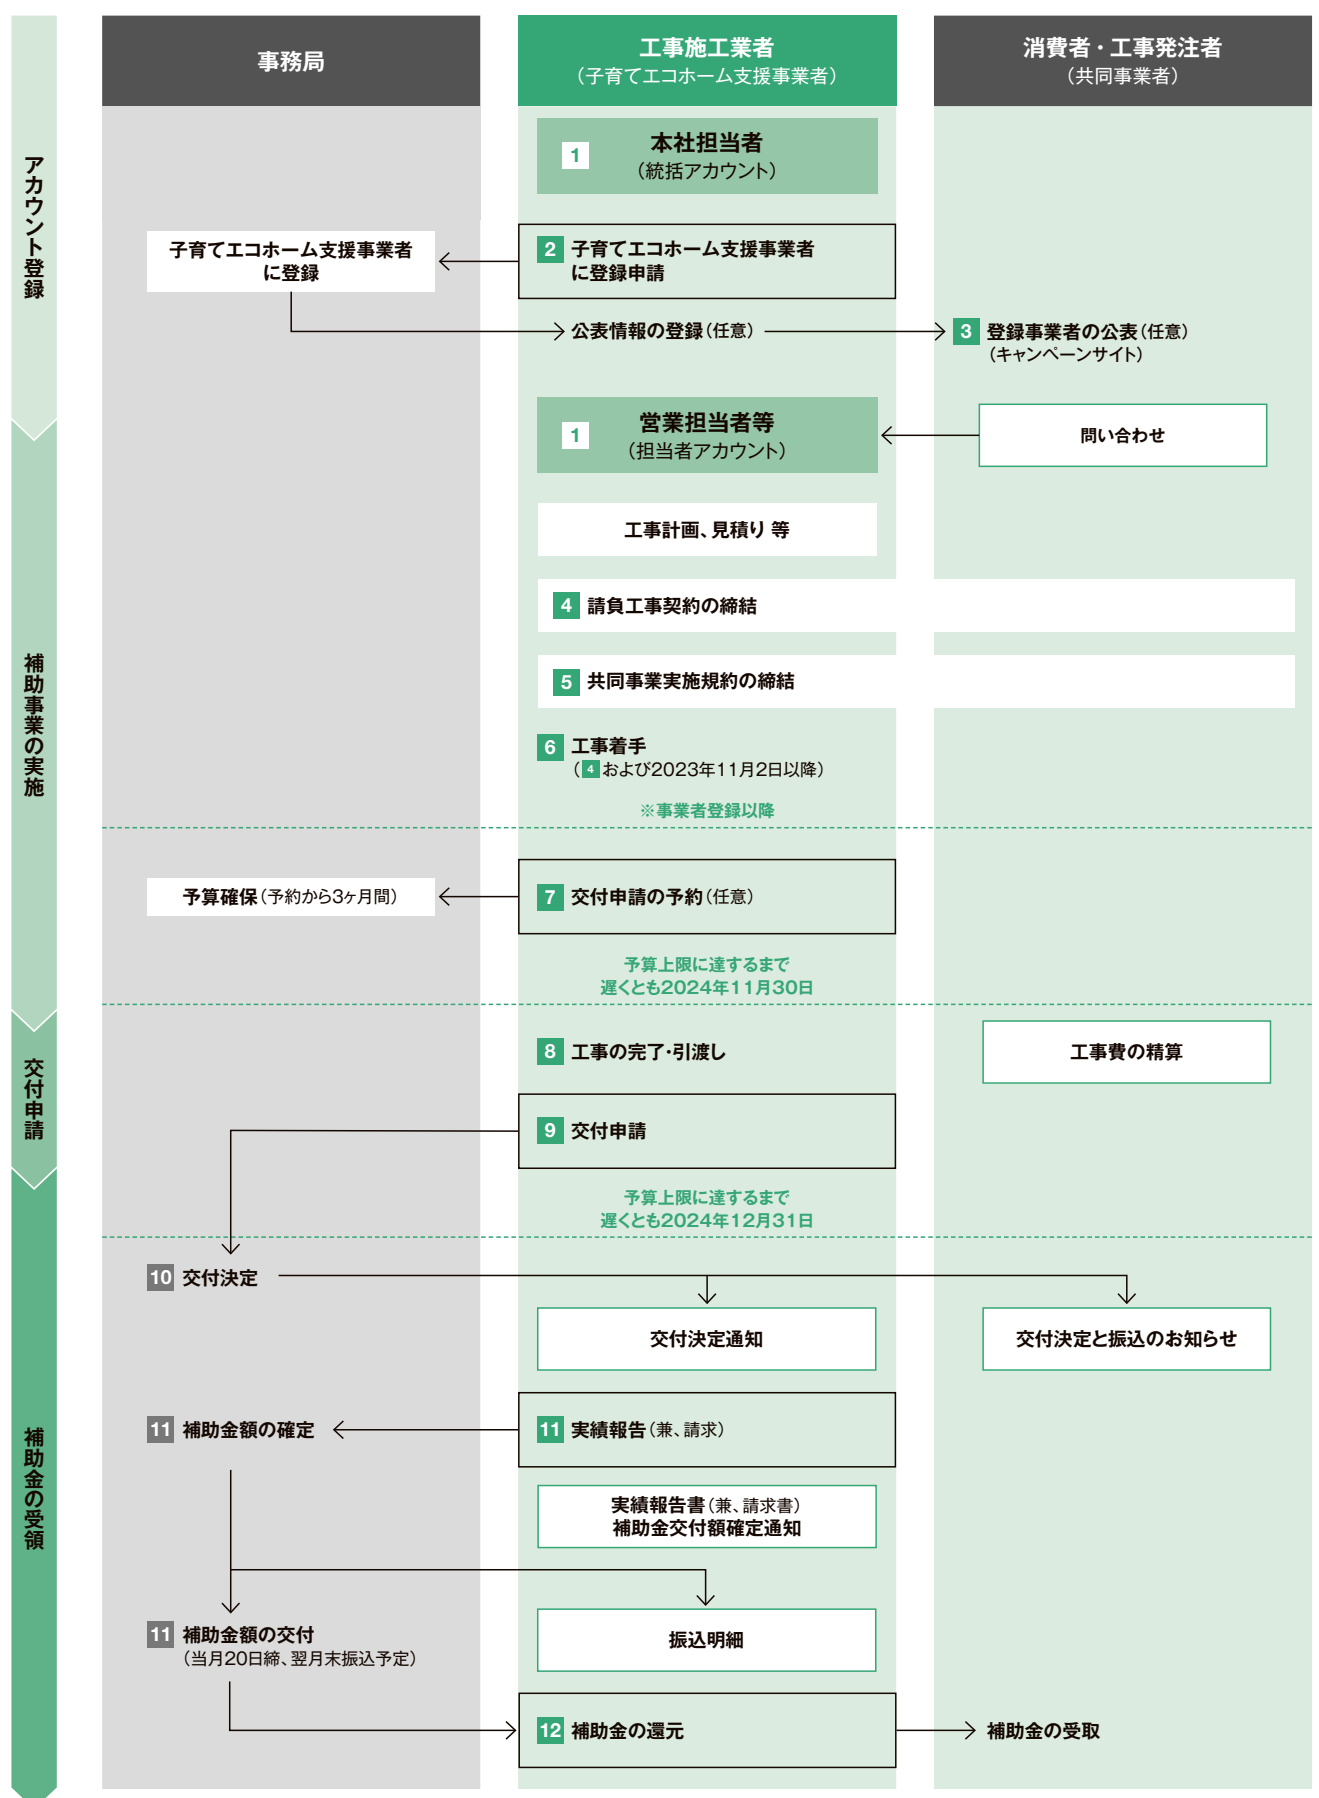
アカウント登録

補助事業の実施

交付申請

補助金の受領

事務局

工事施工業者
（子育てエコホーム支援事業者）

消費者・工事発注者
（共同事業者）

1 本社担当者
（統括アカウント）

子育てエコホーム支援事業者に登録

2 子育てエコホーム支援事業者に登録申請

公表情報の登録（任意）

3 登録事業者の公表（任意）
（キャンペーンサイト）

1 営業担当者等
（担当者アカウント）

問い合わせ

工事計画、見積り 等

4 請負工事契約の締結

5 共同事業実施規約の締結

6 工事着手
（4 および2023年11月2日以降）

※事業者登録以降

予算確保（予約から3ヶ月間）

7 交付申請の予約（任意）

予算上限に達するまで
遅くとも2024年11月30日

8 工事の完了･引渡し

工事費の精算

9 交付申請

予算上限に達するまで
遅くとも2024年12月31日

10 交付決定

交付決定通知

交付決定と振込のお知らせ

11 補助金額の確定

11 実績報告（兼、請求）

実績報告書（兼、請求書）
補助金交付額確定通知

11 補助金額の交付
（当月20日締、翌月末振込予定）

振込明細

12 補助金の還元

補助金の受取